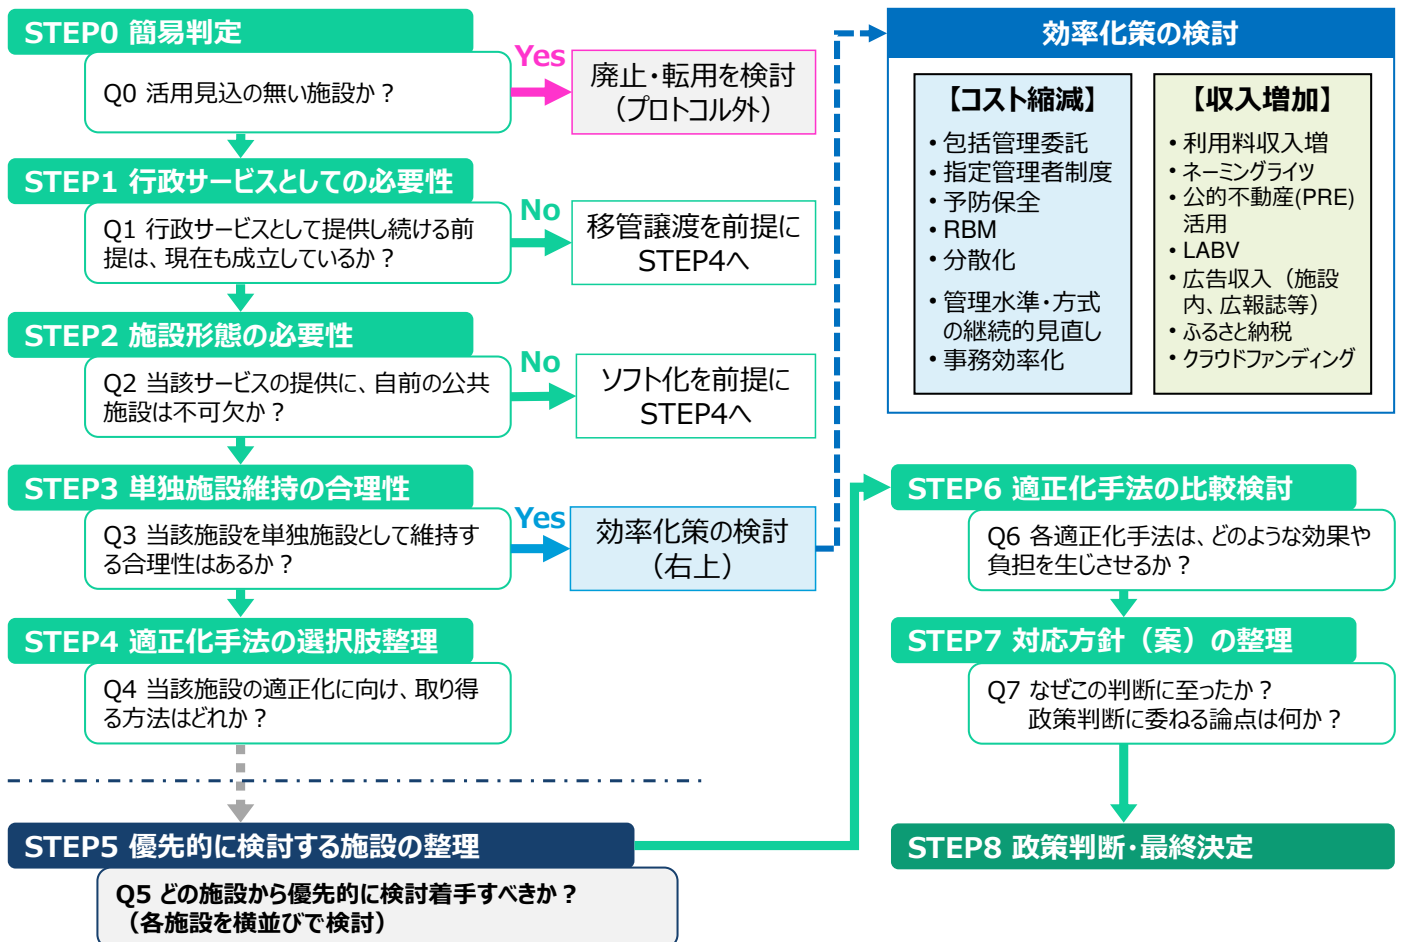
STEP0 簡易判定

Q0 活用見込の無い施設か？

Yes

廃止・転用を検討（プロトコル外）

STEP1 行政サービスとしての必要性

Q1 行政サービスとして提供し続ける前提は、現在も成立しているか？

No

移管譲渡を前提にSTEP4へ

STEP2 施設形態の必要性

Q2 当該サービスの提供に、自前の公共施設は不可欠か？

No

ソフト化を前提にSTEP4へ

STEP3 単独施設維持の合理性

Q3 当該施設を単独施設として維持する合理性はあるか？

Yes

効率化策の検討（右上）

STEP4 適正化手法の選択肢整理

Q4 当該施設の適正化に向け、取り得る方法はどれか？

STEP5 優先的に検討する施設の整理

Q5 どの施設から優先的に検討着手すべきか？（各施設を横並びで検討）

効率化策の検討

【コスト縮減】
・包括管理委託
・指定管理者制度
・予防保全
・RBM
・分散化
・管理水準・方式の継続的見直し
・事務効率化

【収入増加】
・利用料収入増
・ネーミングライツ
・公的不動産(PRE)活用
・LABV
・広告収入（施設内、広報誌等）
・ふるさと納税
・クラウドファンディング

STEP6 適正化手法の比較検討

Q6 各適正化手法は、どのような効果や負担を生じさせるか？

STEP7 対応方針（案）の整理

Q7 なぜこの判断に至ったか？
政策判断に委ねる論点は何か？

STEP8 政策判断・最終決定